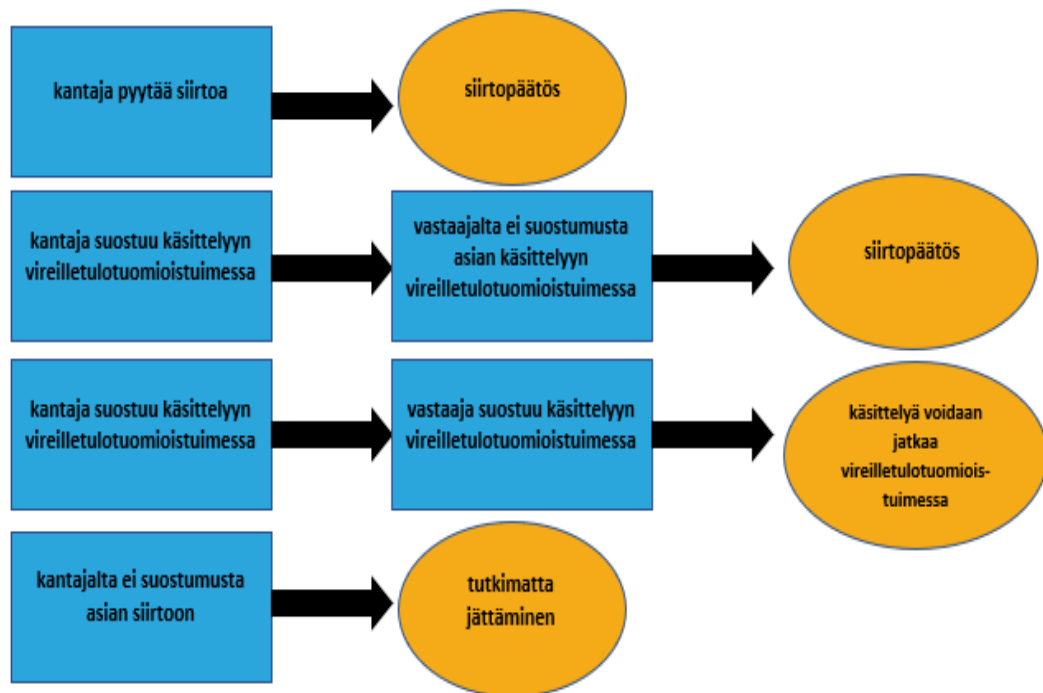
kantaja pyytää siirtoa

siirtopäätös

kantaja suostuu käsittelyyn vireilletulotuomioistuimessa

vastaajalta ei suostumusta asian käsittelyyn vireilletulotuomioistuimessa

siirtopäätös

kantaja suostuu käsittelyyn vireilletulotuomioistuimessa

vastaaja suostuu käsittelyyn vireilletulotuomioistuimessa

käsittelyä voidaan jatkaa vireilletulotuomioistuimessa

kantajalta ei suostumusta asian siirtoon

tutkimatta jättäminen